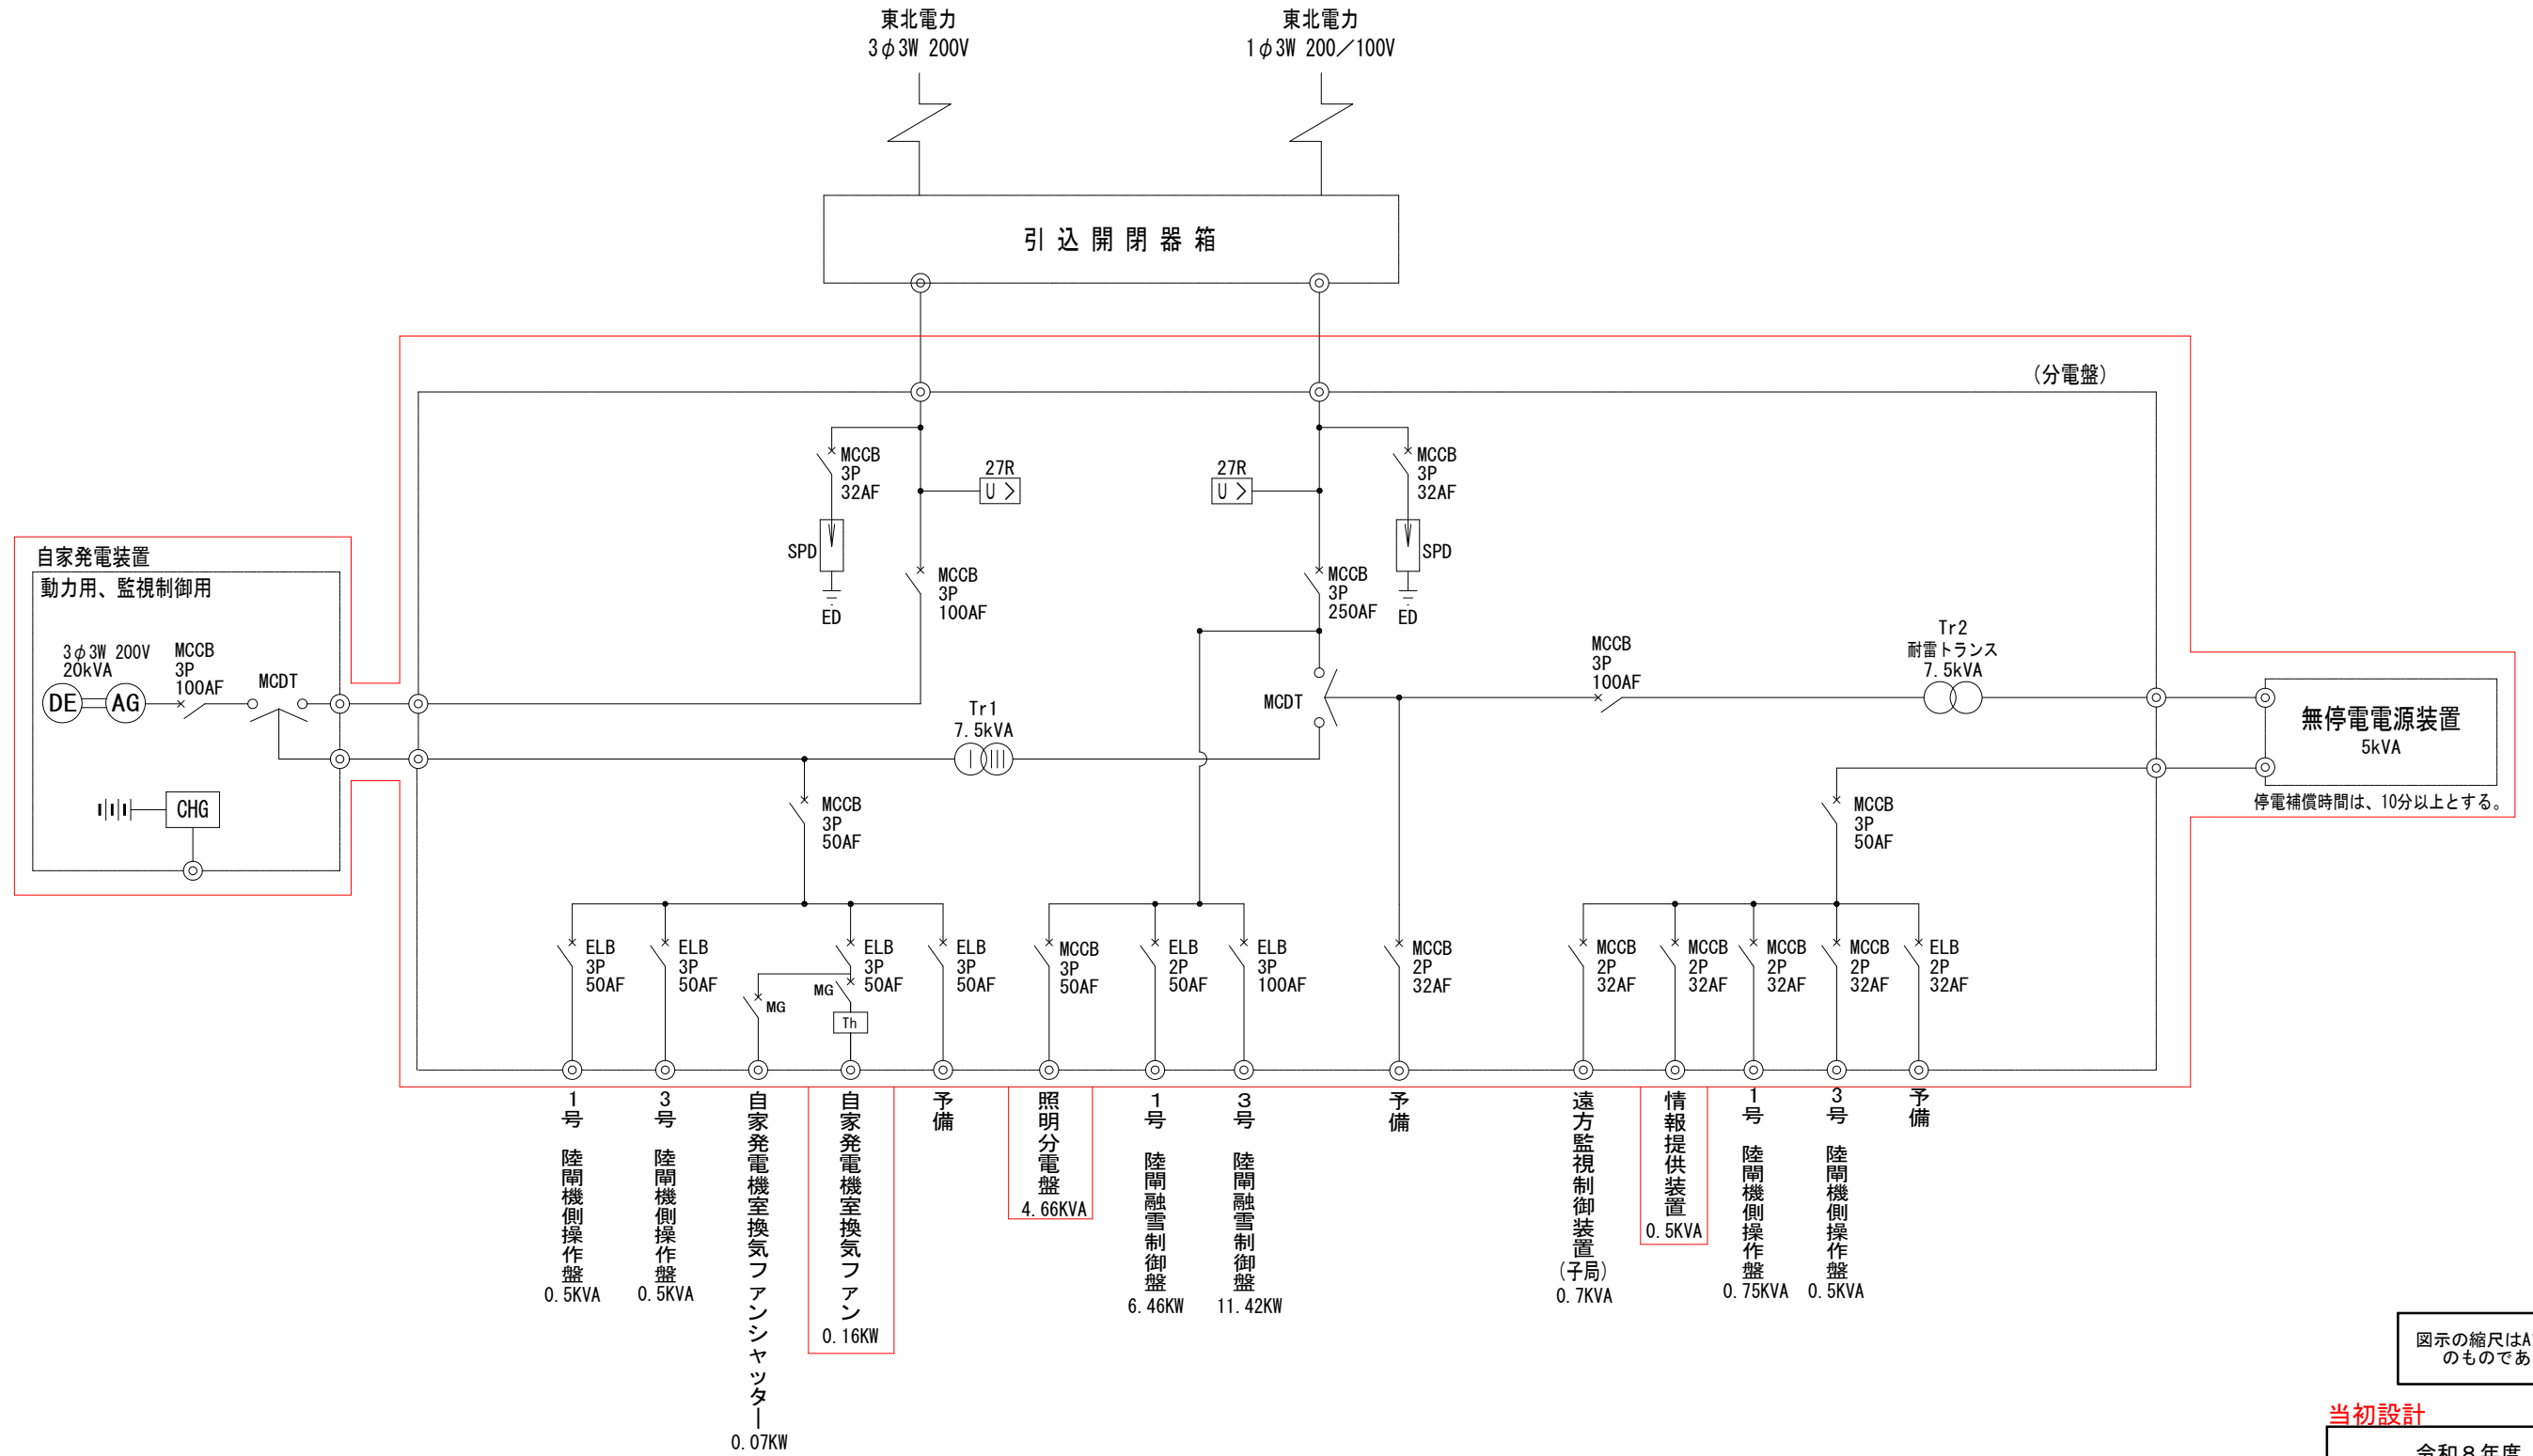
東北電力
3φ3W 200V

東北電力
1φ3W 200／100V

引 込 開 閉 器 箱

(分電盤)

MCCB 3P 32AF

27R U>

SPD

ED

MCCB 3P 100AF

27R U>

MCCB 3P 32AF

SPD

ED

MCCB 3P 250AF

自家発電装置
動力用、監視制御用

3φ3W 200V 20kVA

MCCB 3P 100AF

MCDT

DE AG

CHG

Tr1 7.5kVA

MCDT

MCCB 3P 100AF

Tr2 耐雷トランス 7.5kVA

無停電電源装置
5kVA

停電補償時間は、10分以上とする。

MCCB 3P 50AF

MCCB 3P 50AF

ELB 3P 50AF

ELB 3P 50AF

MG

MG

Th

ELB 3P 50AF

ELB 3P 50AF

MCCB 3P 50AF

ELB 2P 50AF

ELB 3P 100AF

MCCB 2P 32AF

MCCB 2P 32AF

MCCB 2P 32AF

MCCB 2P 32AF

MCCB 2P 32AF

ELB 2P 32AF

1号 陸閘機側操作盤 0.5KVA

3号 陸閘機側操作盤 0.5KVA

自家発電機室換気ファンシャッター 0.07KW

自家発電機室換気ファン 0.16KW

予備

照明分電盤 4.66KVA

1号 陸閘融雪制御盤 6.46KW

3号 陸閘融雪制御盤 11.42KW

予備

遠方監視制御装置(子局) 0.7KVA

情報提供装置 0.5KVA

1号 陸閘機側操作盤 0.75KVA

3号 陸閘機側操作盤 0.5KVA

予備

図示の縮尺はA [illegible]
のものであ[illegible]

当初設計

令和８年度